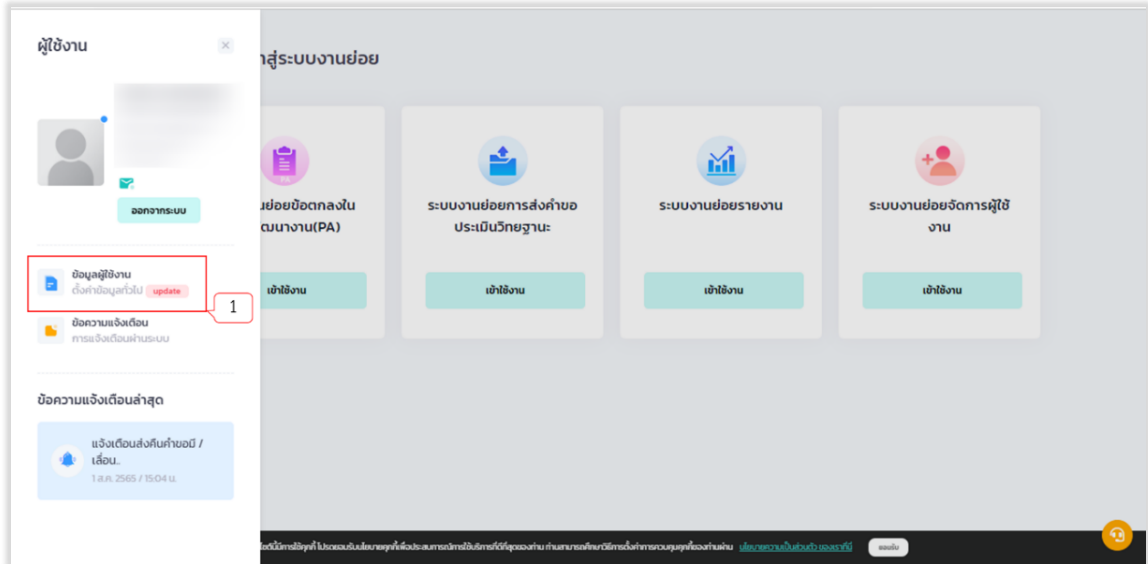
ผู้ใช้งาน

×

ออกจากระบบ

ข้อมูลผู้ใช้งาน
ตั้งค่าข้อมูลทั่วไป update

1

ข้อความแจ้งเตือน
การแจ้งเตือนผ่านระบบ

ข้อความแจ้งเตือนล่าสุด

แจ้งเตือนส่งคืนคำขอมี / เลื่อน..
1 ส.ค. 2565 / 15:04 น.

าสู่ระบบงานย่อย

นย่อยข้อตกลงในฒนางาน(PA)

เข้าใช้งาน

ระบบงานย่อยการส่งคำขอประเมินวิทยฐานะ

เข้าใช้งาน

ระบบงานย่อยรายงาน

เข้าใช้งาน

ระบบงานย่อยจัดการผู้ใช้งาน

เข้าใช้งาน

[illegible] นโยบายความเป็นส่วนตัว ของเราที่นี่

ยอมรับ